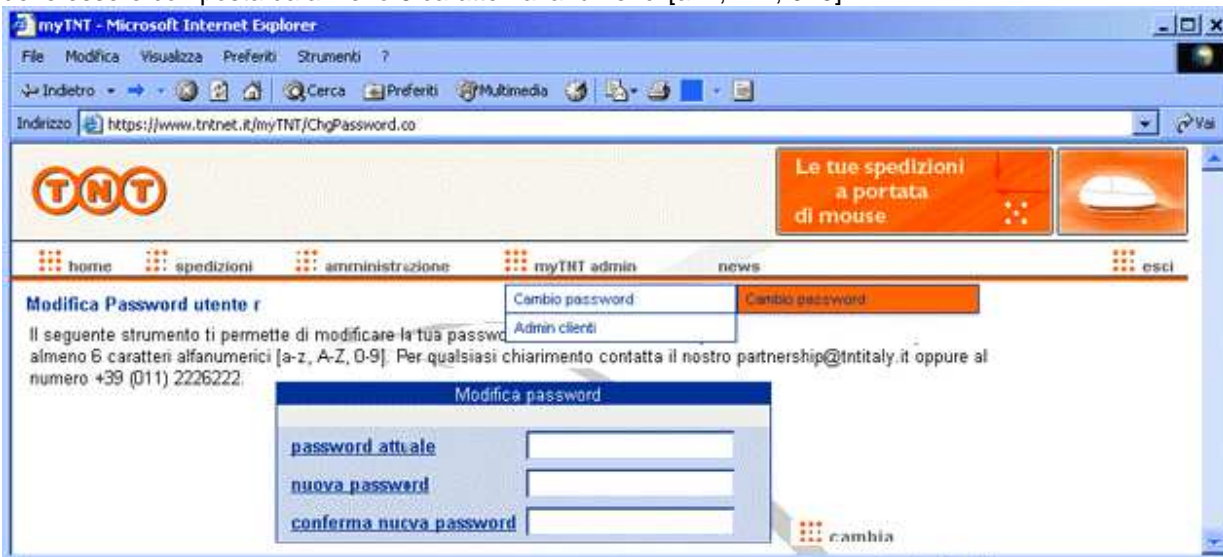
myTNT - Microsoft Internet Explorer

File Modifica Visualizza Preferiti Strumenti ?

Indietro Cerca Preferiti Multimedia

Indirizzo https://www.tntnet.it/myTNT/ChgPassword.co

Vai

TNT

Le tue spedizioni a portata di mouse

home spedizioni amministrazione myTNT admin news esci

Modifica Password utente r

Cambio password

Admin clienti

Cambio password

Il seguente strumento ti permette di modificare la tua passwo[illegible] almeno 6 caratteri alfanumerici [a-z, A-Z, 0-9]. Per qualsiasi chiarimento contatta il nostro partnership@tntitaly.it oppure al numero +39 (011) 2226222.

Modifica password

password attuale

nuova password

conferma nuova password

cambia